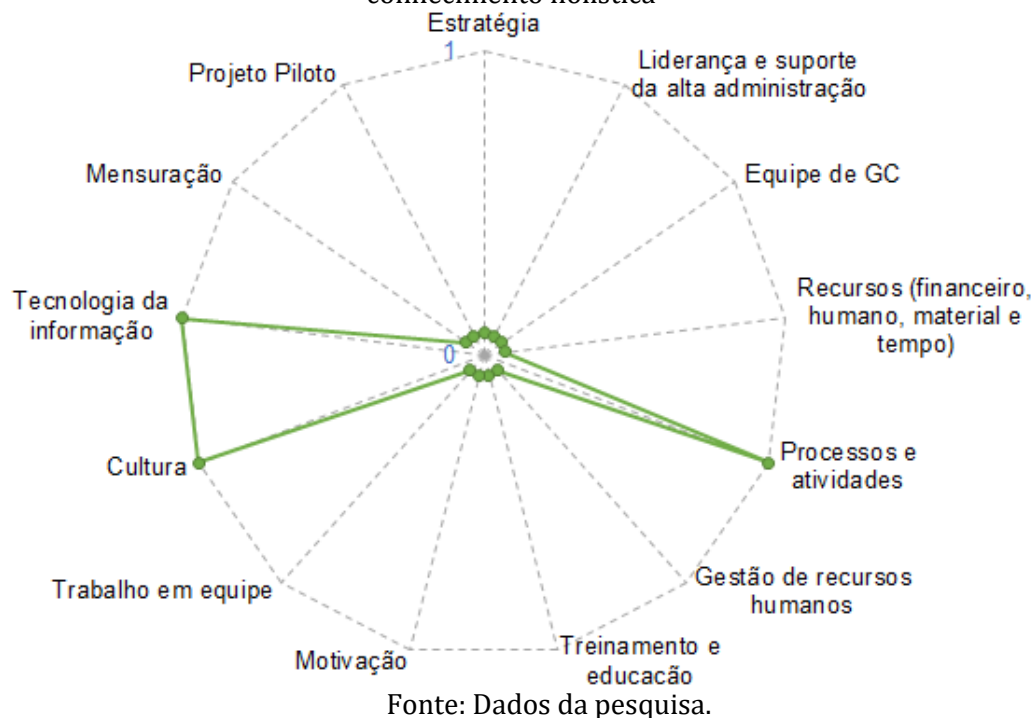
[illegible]
Estratégia
1
Liderança e suporte da alta administração
Equipe de GC
Recursos (financeiro, humano, material e tempo)
Processos e atividades
Gestão de recursos humanos
Treinamento e educação
Motivação
Trabalho em equipe
Cultura
Tecnologia da informação
0
Mensuração
Projeto Piloto

Fonte: Dados da pesquisa.